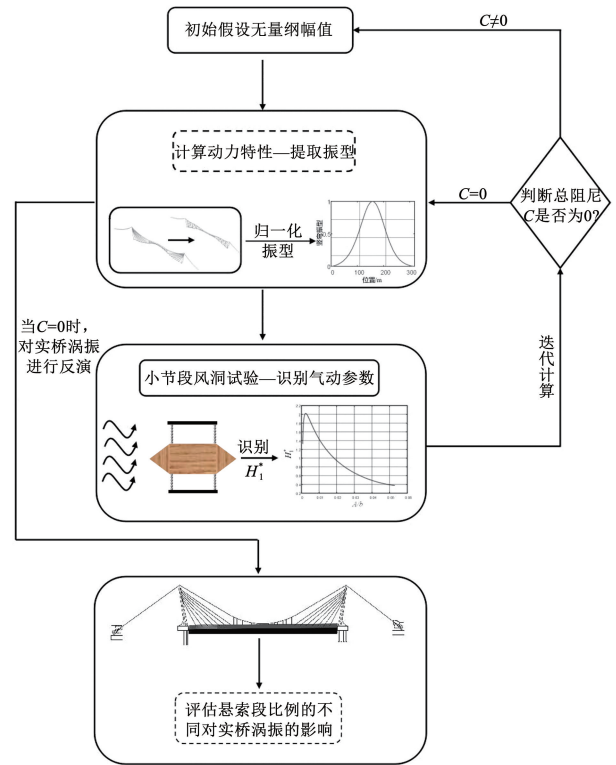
初始假设无量纲幅值

$C\neq0$

计算动力特性—提取振型

$C=0$

判断总阻尼$C$是否为0?

归一化振型

0.5

0 100 200 300

位置/m

当$C=0$时，对实桥涡振进行反演

迭代计算

小节段风洞试验—识别气动参数

识别 $H_1^*$

$H_1^*$

评估悬索段比例的不同对实桥涡振的影响